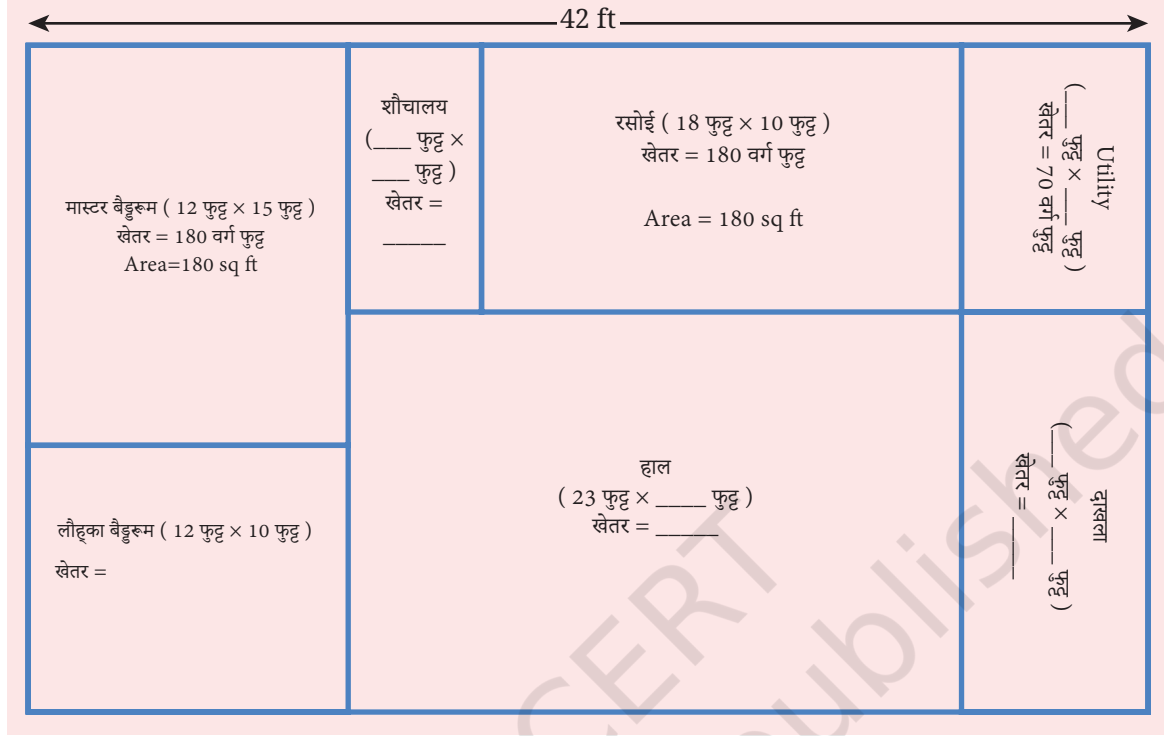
42 ft

मास्टर बैडुरूम ( 12 फुट्ट × 15 फुट्ट )
खेतर = 180 वर्ग फुट्ट
Area=180 sq ft

शौचालय
(____ फुट्ट ×
___ फुट्ट )
खेतर =
______

रसोई ( 18 फुट्ट × 10 फुट्ट )
खेतर = 180 वर्ग फुट्ट

Area = 180 sq ft

Utility
(___ फुट्ट × ___ फुट्ट )
खेतर = 70 वर्ग फुट्ट

लौह्का बैडुरूम ( 12 फुट्ट × 10 फुट्ट )
खेतर =

हाल
( 23 फुट्ट × _____ फुट्ट )
खेतर = ______

दाखला
(___ फुट्ट × ___ फुट्ट )
खेतर = ____

CERT
published